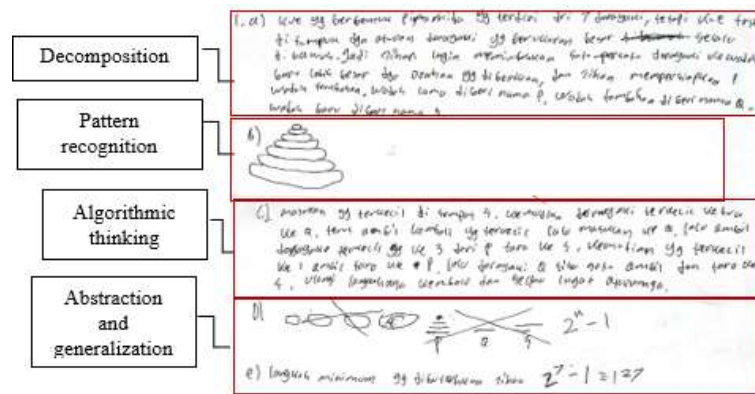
Decomposition

Pattern recognition

Algorithmic thinking

Abstraction and generalization

1. a) kue yg berbentuk piramida yg terdiri dri 7 tingkat, tetapi kue tsb di tempatkan di atas tingkat yg berurutan besar ~~kebawah~~ secara di bawah. Jadi Sihan ingin memindahkan kue-kue tingkat ke wadah baru lalu besar dgn aturan yg diberikan, dan Sihan mempersiapkan 1 wadah tambahan, wadah lama diberi nama P, wadah tambahan diberi nama Q, wadah baru diberi nama S.

b)

c) masukan yg terkecil di tempat S, kemudian tingkat terkecil kedua ke Q, terus ambil kembali yg terkecil lalu masukan ke Q, lalu ambil tingkat terkecil yg ke 3 dri P taro ke S, kemudian yg terkecil ke 1 ambil taro ke P, lalu tingkat Q tsb geser ambil dan taro ke S, ulangi langkahnya demikian dan begitu langkah diulangnya.

D) P Q S $2^n - 1$

e) langkah minimum yg dibutuhkan sihan $2^7 - 1 = 127$